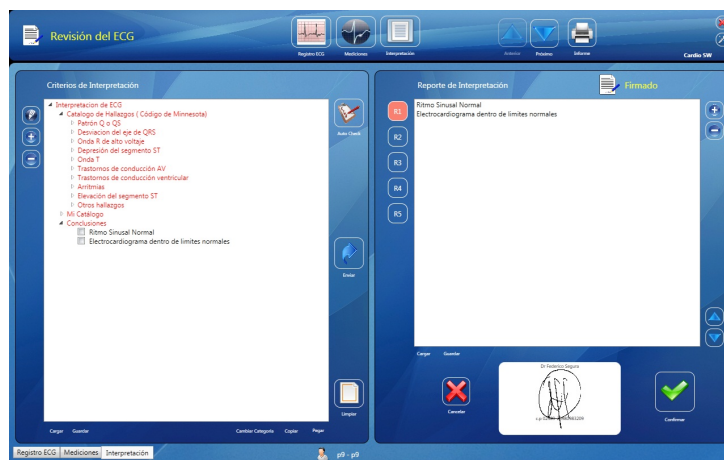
Revisión del ECG

Registro ECG Mediciones Interpretación

Anterior Próximo Informe

Cardio SW

Criterios de Interpretación

Interpretacion de ECG
Catalogo de Hallazgos ( Código de Minnesota)
Patrón Q o QS
Desviacion del eje de QRS
Onda R de alto voltaje
Depresión del segmento ST
Onda T
Trastornos de conducción AV
Trastornos de conducción ventricular
Arritmias
Elevación del segmento ST
Otros hallazgos
Mi Catálogo
Conclusiones
Ritmo Sinusal Normal
Electrocardiograma dentro de limites normales

Auto Check

Enviar

Limpiar

Cargar Guardar Cambiar Categoría Copiar Pegar

Reporte de Interpretación

Firmado

R1 R2 R3 R4 R5

Ritmo Sinusal Normal
Electrocardiograma dentro de limites normales

Cargar Guardar

Cancelar

Dr Federico Segura

Lic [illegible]

Confirmar

Registro ECG Mediciones Interpretación

p9 - p9